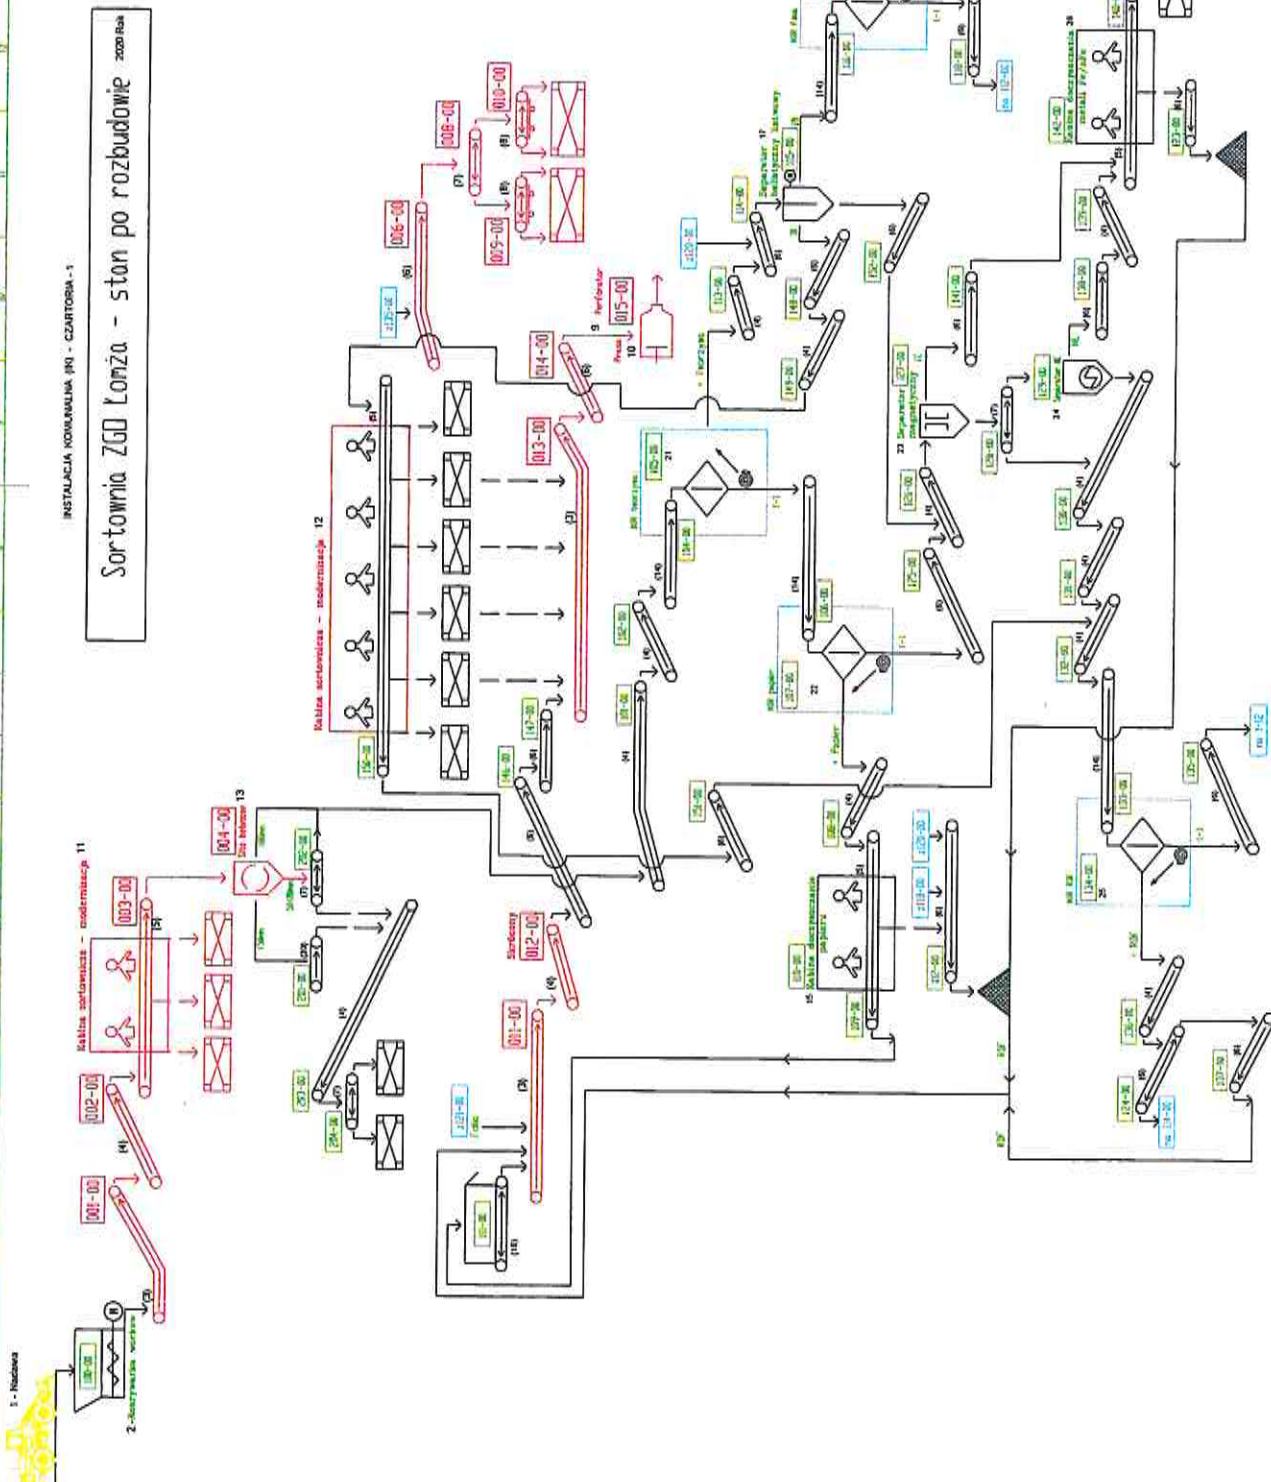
INSTALACJA KOMUNALNA (IK) - CZARTORIA - 1

Sortownia ZGO Łomża - stan po rozbudowie

2020 Rok

1 - Nadawa

2 - Rozrywarka worków

Kabina sortownicza - modernizacja 11

Kabina sortownicza - modernizacja 12

001-00

002-00

003-00

004-00

006-00

008-00

009-00

010-00

011-00

012-00

013-00

014-00

015-00

Do belownicy 13

Perforator 9

Prasa 10

Separator 17 balistyczny

Separator 23 magnetyczny

Separator 24 wiroprądowy

15 Kabina doczyszczania papieru

Kabina doczyszczania metali Fe/Alu 26

Przewody

Papier

RDF

NIR Papier 22

NIR Tworzywa 21

NIR RDF 25

NIR Folia

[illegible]